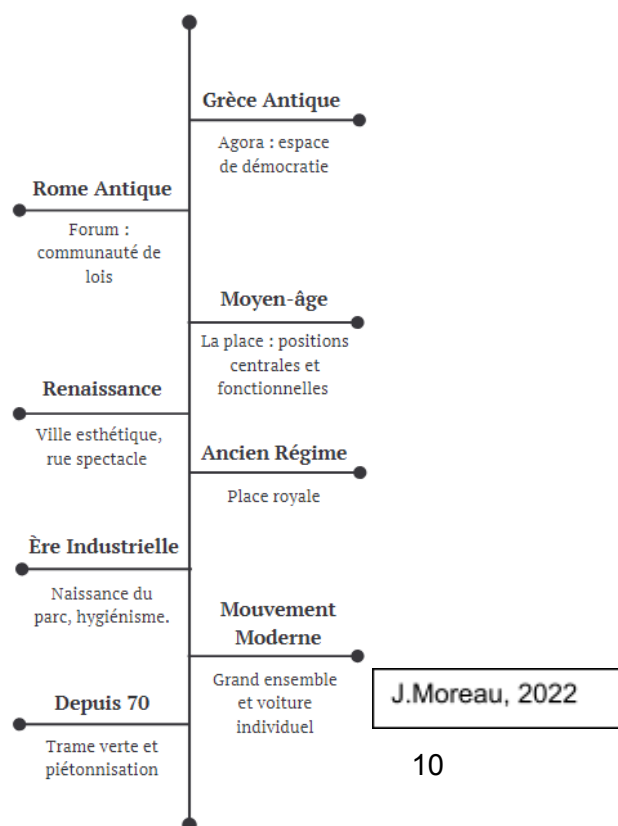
Grèce Antique
Agora : espace de démocratie

Rome Antique
Forum : communauté de lois

Moyen-âge
La place : positions centrales et fonctionnelles

Renaissance
Ville esthétique, rue spectacle

Ancien Régime
Place royale

Ère Industrielle
Naissance du parc, hygiénisme.

Mouvement Moderne
Grand ensemble et voiture individuel

Depuis 70
Trame verte et piétonnisation

J.Moreau, 2022

10